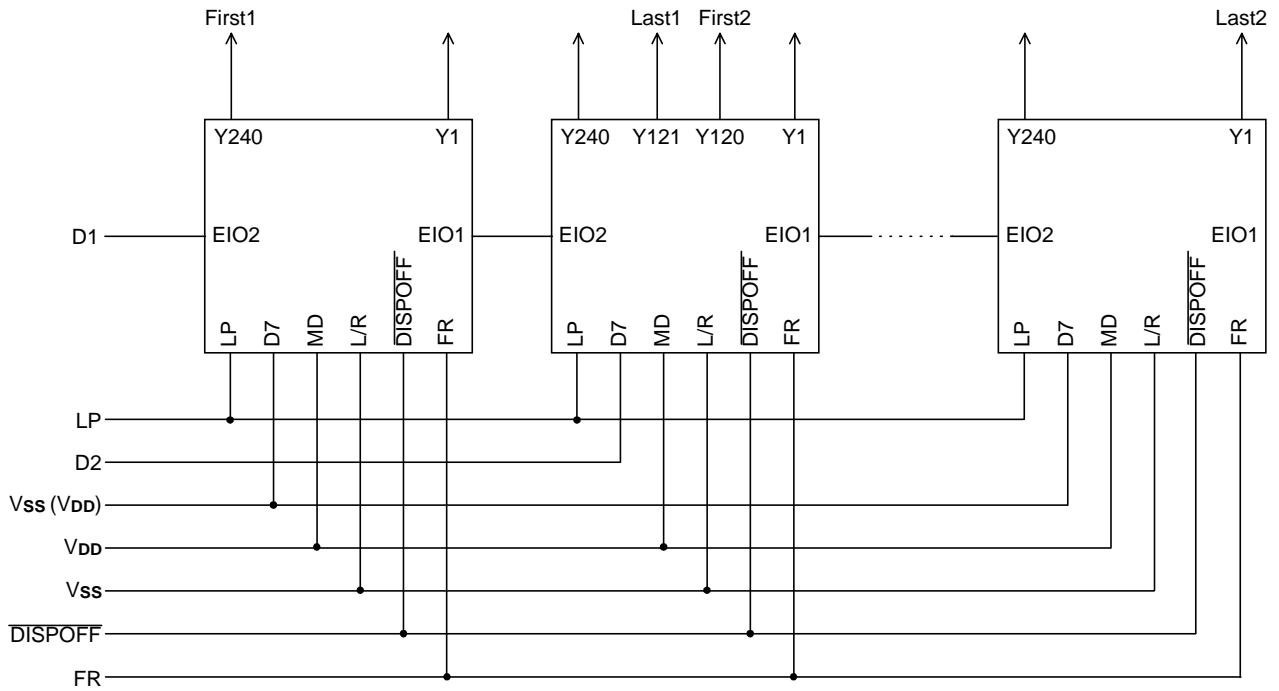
First1

Last1 First2

Last2

Y240 Y1

Y240 Y121 Y120 Y1

Y240 Y1

D1

EIO2 EIO1

EIO2 EIO1

EIO2 EIO1

LP D7 MD L/R $\overline{\text{DISPOFF}}$ FR

LP D7 MD L/R $\overline{\text{DISPOFF}}$ FR

LP D7 MD L/R $\overline{\text{DISPOFF}}$ FR

LP

D2

$V_{SS}$ ($V_{DD}$)

$V_{DD}$

$V_{SS}$

$\overline{\text{DISPOFF}}$

FR